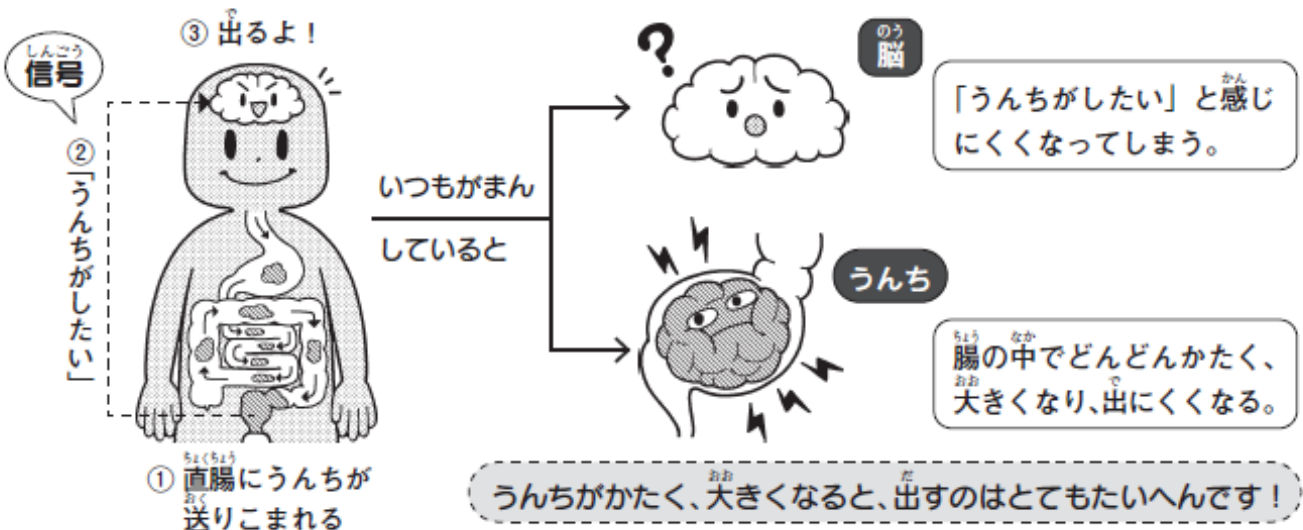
信号

③ 出るよ！

②「うんちがしたい」

① 直腸にうんちが送りこまれる

いつもがまんしていると

脳

「うんちがしたい」と感じにくくなってしまう。

うんち

腸の中でどんどんかたく、大きくなり、出にくくなる。

うんちがかたく、大きくなると、出すのはとてもたいへんです！